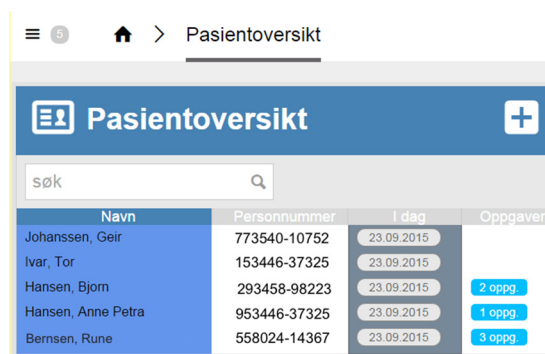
5 Pasientoversikt

Pasientoversikt

søk

| Navn | Personnummer | I dag | Oppgaver |
|---|---|---|---|
| Johanssen, Geir | 773540-10752 | 23.09.2015 | |
| Ivar, Tor | 153446-37325 | 23.09.2015 | |
| Hansen, Bjorn | 293458-98223 | 23.09.2015 | 2 oppg. |
| Hansen, Anne Petra | 953446-37325 | 23.09.2015 | 1 oppg. |
| Bernsen, Rune | 558024-14367 | 23.09.2015 | 3 oppg. |